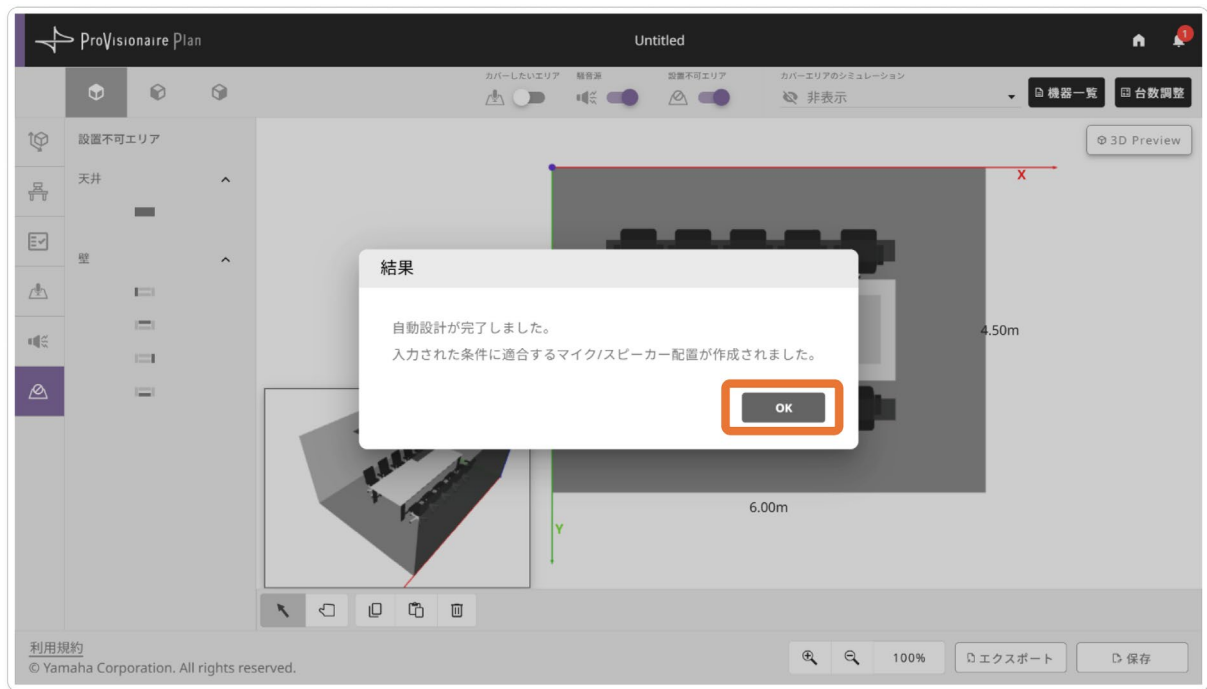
ProVisionaire Plan

Untitled

1

カバーしたいエリア

騒音源

設置不可エリア

カバーエリアのシミュレーション

非表示

機器一覧

台数調整

3D Preview

設置不可エリア

天井

壁

X

4.50m

6.00m

Y

結果

自動設計が完了しました。

入力された条件に適合するマイク/スピーカー配置が作成されました。

OK

100%

エクスポート

保存

利用規約

© Yamaha Corporation. All rights reserved.